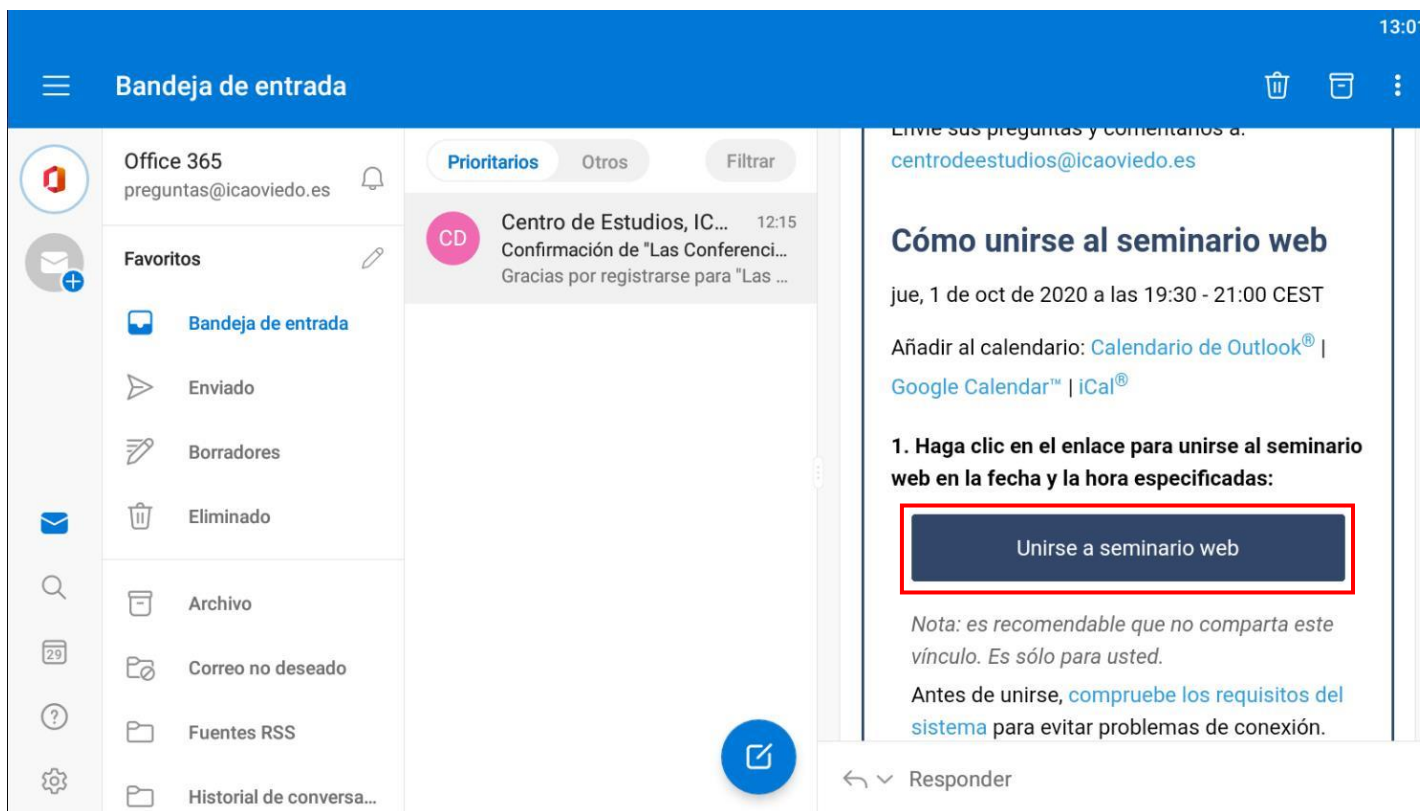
13:0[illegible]

Bandeja de entrada

Office 365
preguntas@icaoviedo.es

Favoritos

Bandeja de entrada

Enviado

Borradores

Eliminado

Archivo

Correo no deseado

Fuentes RSS

Historial de conversa...

29

Prioritarios Otros Filtrar

CD Centro de Estudios, IC... 12:15
Confirmación de "Las Conferenci...
Gracias por registrarse para "Las ...

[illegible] sus preguntas y comentarios a:
centrodeestudios@icaoviedo.es

Cómo unirse al seminario web

jue, 1 de oct de 2020 a las 19:30 - 21:00 CEST

Añadir al calendario: Calendario de Outlook® | Google Calendar™ | iCal®

1. Haga clic en el enlace para unirse al seminario web en la fecha y la hora especificadas:

Unirse a seminario web

Nota: es recomendable que no comparta este vínculo. Es sólo para usted.

Antes de unirse, compruebe los requisitos del sistema para evitar problemas de conexión.

Responder